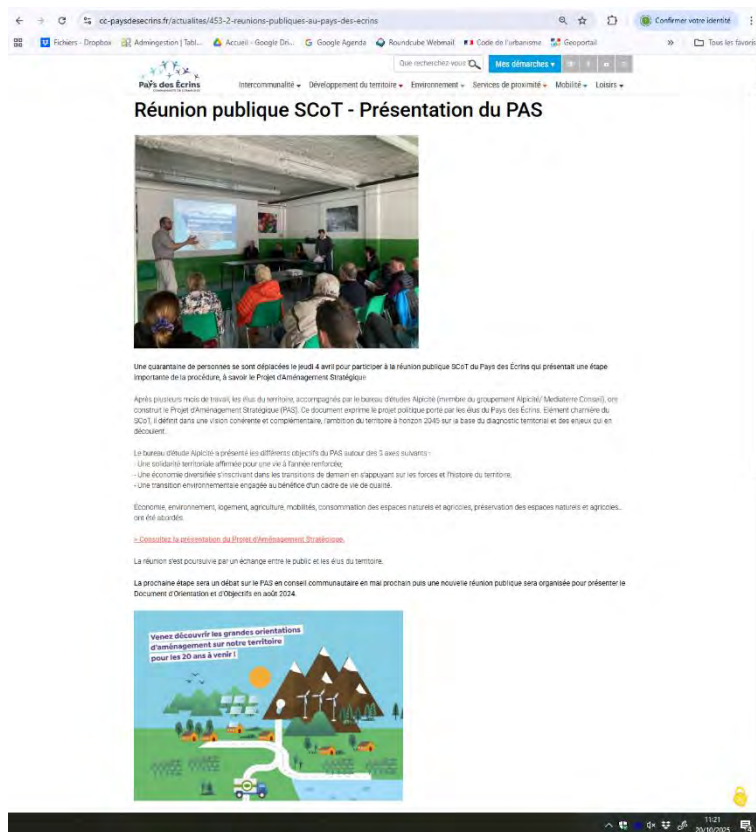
cc-paysdesecrins.fr/actualites/453-2-reunions-publiques-au-pays-des-ecrins

Confirmer votre identité

Fichiers - Dropbox  Admingestion | Tabl...  Accueil - Google Dri...  Google Agenda  Roundcube Webmail  Code de l'urbanisme  Geoportail  Tous les favoris

Pays des Écrins

Que recherchez-vous ?  Mes démarches

Intercommunalité  Développement du territoire  Environnement  Services de proximité  Mobilité  Loisirs

Réunion publique SCoT - Présentation du PAS

Une quarantaine de personnes se sont déplacées le jeudi 4 avril pour participer à la réunion publique SCoT du Pays des Écrins qui présentait une étape importante de la procédure, à savoir le Projet d'Aménagement Stratégique.

Après plusieurs mois de travail, les élus du territoire, accompagnés par le bureau d'études Alpicité (membre du groupement Alpicité/ Mediaterre Conseil), ont construit le Projet d'Aménagement Stratégique (PAS). Ce document exprime le projet politique porté par les élus du Pays des Écrins. Élément charnière du SCoT, il définit dans une vision cohérente et complémentaire, l'ambition du territoire à horizon 2045 sur la base du diagnostic territorial et des enjeux qui en découlent.

Le bureau d'étude Alpicité a présenté les différents objectifs du PAS autour des 3 axes suivants :
- Une solidarité territoriale affirmée pour une vie à l'année renforcée;
- Une économie diversifiée s'inscrivant dans les transitions de demain en s'appuyant sur les forces et l'histoire du territoire;
- Une transition environnementale engagée au bénéfice d'un cadre de vie de qualité.

Économie, environnement, logement, agriculture, mobilités, consommation des espaces naturels et agricoles, préservation des espaces naturels et agricoles... ont été abordés.

> Consultez la présentation du Projet d'Aménagement Stratégique.

La réunion s'est poursuivie par un échange entre le public et les élus du territoire.

La prochaine étape sera un débat sur le PAS en conseil communautaire en mai prochain puis une nouvelle réunion publique sera organisée pour présenter le Document d'Orientation et d'Objectifs en août 2024.

Venez découvrir les grandes orientations d'aménagement sur notre territoire pour les 20 ans à venir !

11:21
20/10/2025